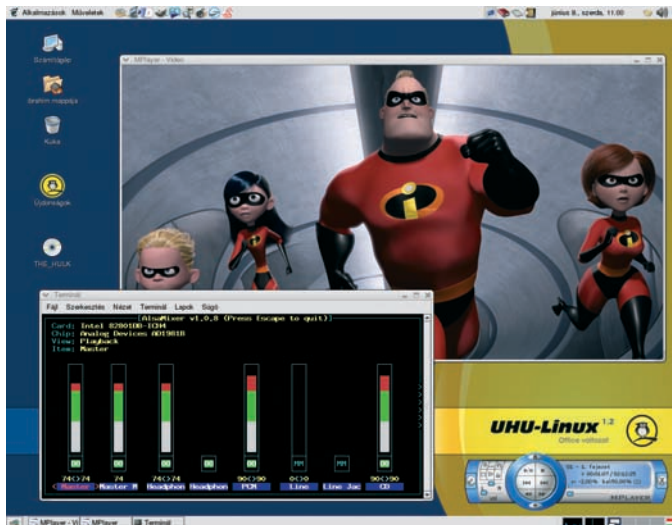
Alkalmazások Műveletek

június 8., szerda, 11:00

Számítógép

ibrahim mappája

Kuka

Újdonságok

THE_HULK

MPlayer - Video

Terminál

Fájl Szerkesztés Nézet Terminál Lapok Súgó

AlsaMixer v1.0.8 (Press Escape to quit)

Card: Intel 82801DB-ICH4
Chip: Analog Devices AD1981B
View: Playback
Item: Master

| 74<>74 | 74 | 74<>74 | | 90<>90 | 0<>0 | | 90<>90 |
|---|---|---|---|---|---|---|---|
| Master | Master M | Headphon | Headphon | PCM | Line | Line Jac | CD |

UHU-Linux 1.2

Office változat

MPLAYER

MPlayer - Vi

MPlayer

Terminál